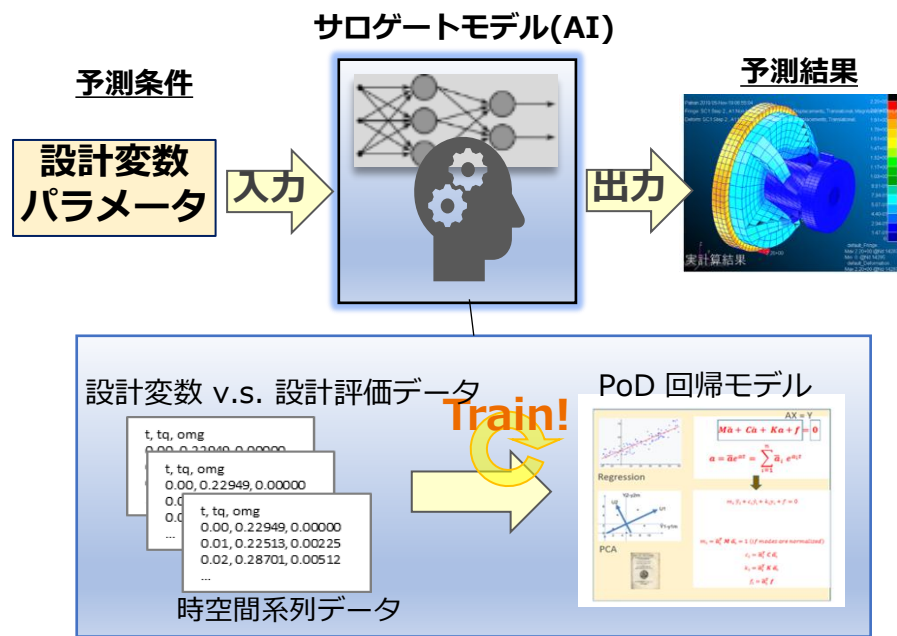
サロゲートモデル(AI)

予測条件

設計変数
パラメータ

入力

出力

予測結果

実計算結果

設計変数 v.s. 設計評価データ

Train!

PoD 回帰モデル

t, tq, omg
0.00, 0.22949, 0.00000

t, tq, omg
0.00, 0.22949, 0.00000
0.0
0.0

t, tq, omg
0.00, 0.22949, 0.00000
0.01, 0.22513, 0.00225
0.02, 0.28701, 0.00512
...

...

時空間系列データ

AX = Y

$M\ddot{a} + C\dot{a} + Ka + f = 0$

$a = \bar{a}e^{\omega t} = \sum \bar{a}_i e^{\omega_i t}$

Regression

PCA